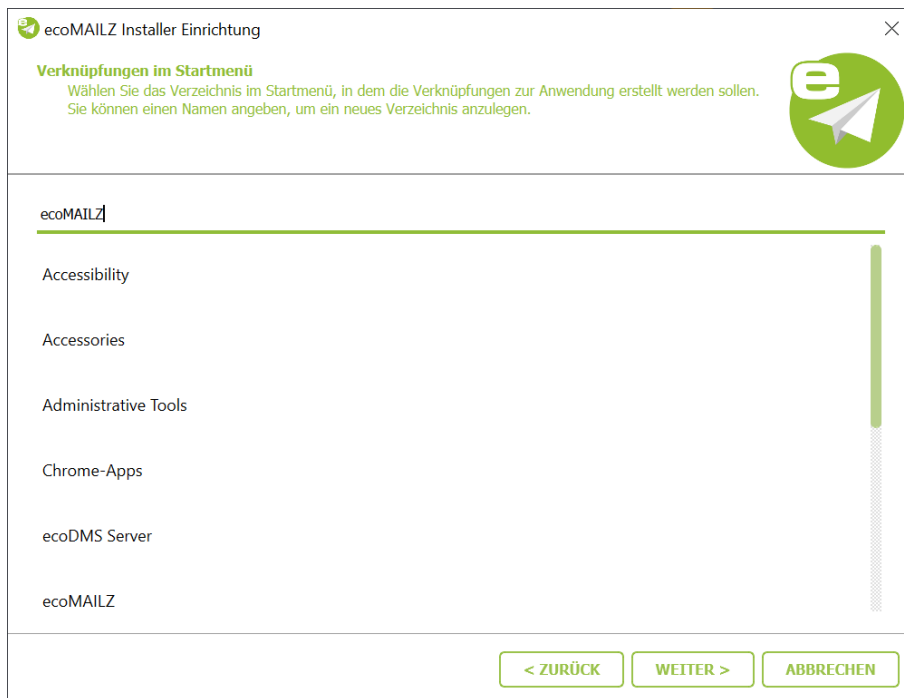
ecoMAILZ Installer Einrichtung

Verknüpfungen im Startmenü
Wählen Sie das Verzeichnis im Startmenü, in dem die Verknüpfungen zur Anwendung erstellt werden sollen. Sie können einen Namen angeben, um ein neues Verzeichnis anzulegen.

ecoMAILZ

Accessibility

Accessories

Administrative Tools

Chrome-Apps

ecoDMS Server

ecoMAILZ

< ZURÜCK WEITER > ABBRECHEN